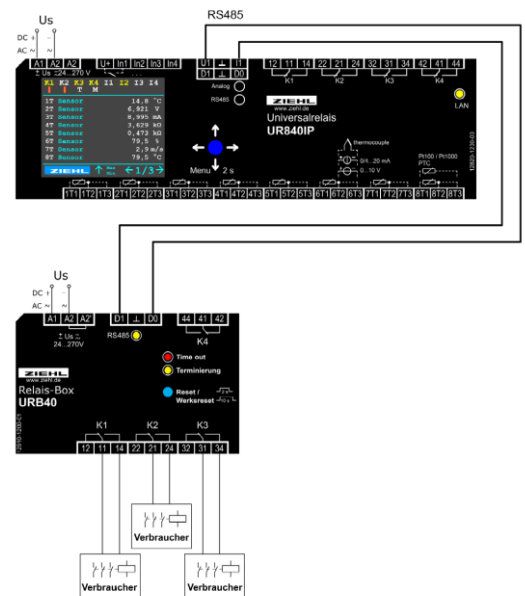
Us

DC +
AC ~

A1 A2 A2

± Us ≅24...270 V

RS485

U1 ⊥ I1
D1 ⊥ D0

U+ In1 In2 In3 In4

K1 K2 K3 K4 I1 I2 I3 I4
T M

1T Sensor 14,8 °C
2T Sensor 6,921 V
3T Sensor 8,995 mA
4T Sensor 3,629 kΩ
5T Sensor 0,473 kΩ
6T Sensor 79,5 %
7T Sensor 2,9 m/s
8T Sensor 79,5 °C

ZIEHL
1/3

Analog
RS485

Menu 2 s

12 11 14 22 21 24 32 31 34 42 41 44
K1 K2 K3 K4

ZIEHL
www.ziehl.de
Universalrelais
UR840IP

LAN

thermocouple
0/4...20 mA
0...10 V
Pt100 / Pt1000
PTC

12823-1230-03

1T1 1T2 1T3 2T1 2T2 2T3 3T1 3T2 3T3 4T1 4T2 4T3 5T1 5T2 5T3 6T1 6T2 6T3 7T1 7T2 7T3 8T1 8T2 8T3

Us

DC +
AC ~

A1 A2 A2'

± Us ≅
24...270V

D1 ⊥ D0

RS485

44 41 42
K4

ZIEHL
www.ziehl.de
Relais-Box
URB40

Time out
Terminierung
Reset /
Werksreset

2510-1200-01

K1 K2 K3
12 11 14 22 21 24 32 31 34

Verbraucher
Verbraucher
Verbraucher